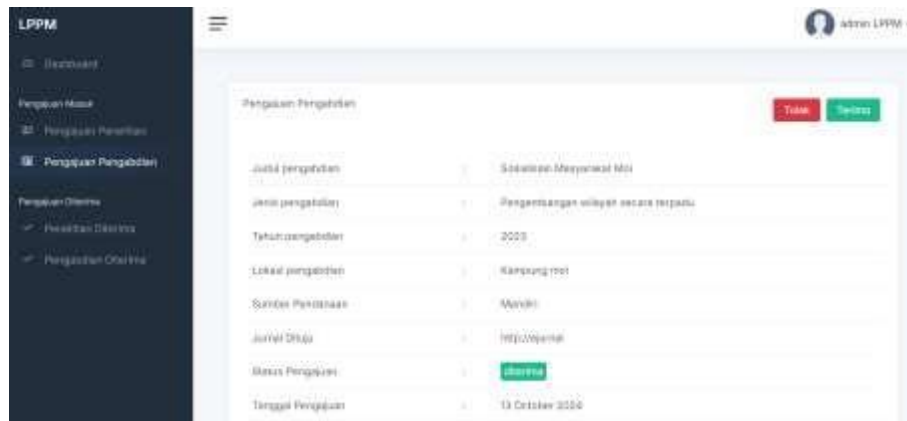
LPPM

Dashboard

Pengajuan Masuk

Pengajuan Penelitian

Pengajuan Pengabdian

Pengajuan Diterima

Penelitian Diterima

Pengabdian Diterima

admin LPPM

Pengajuan Pengabdian

Tolak

Terima

| | | |
|---|---|---|
| Judul pengabdian | : | Sosialisasi Masyarakat Moi |
| Jenis pengabdian | : | Pengembangan wilayah secara terpadu |
| Tahun pengabdian | : | 2023 |
| Lokasi pengabdian | : | Kampung moi |
| Sumber Pendanaan | : | Mandiri |
| Jurnal Dituju | : | http://ejurnal |
| Status Pengajuan | : | diterima |
| Tanggal Pengajuan | : | 13 October 2024 |